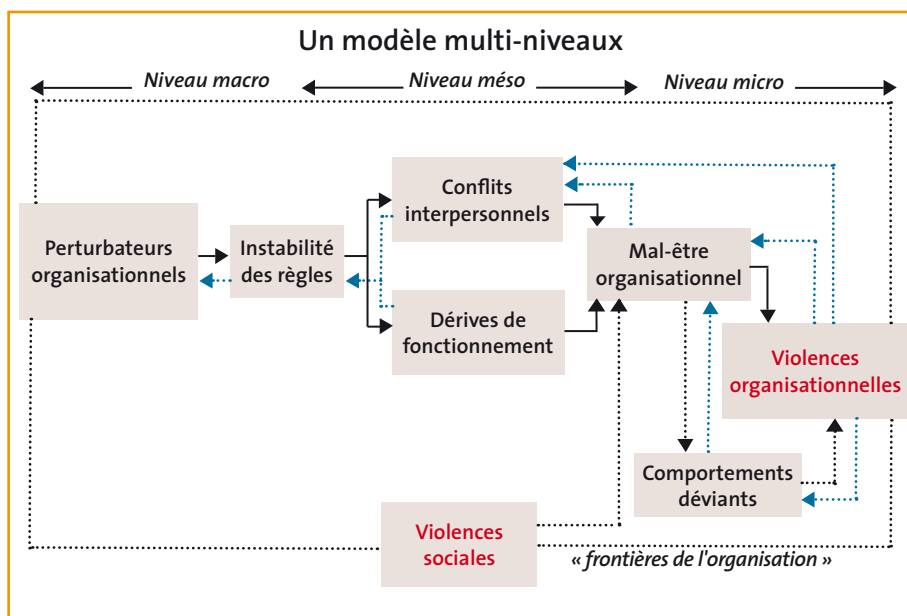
Un modèle multi-niveaux

Niveau macro

Niveau méso

Niveau micro

Perturbateurs organisationnels

Instabilité des règles

Conflits interpersonnels

Dérives de fonctionnement

Mal-être organisationnel

Violences organisationnelles

Comportements déviants

Violences sociales

« frontières de l'organisation »